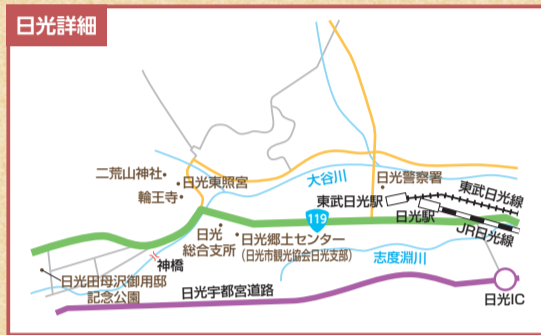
日光詳細

二荒山神社
日光東照宮
輪王寺
大谷川
日光警察署
東武日光駅
東武日光線
119
日光駅
JR日光線
日光総合支所
日光郷土センター
(日光市観光協会日光支部)
神橋
志度淵川
日光田母沢御用邸記念公園
日光宇都宮道路
日光IC